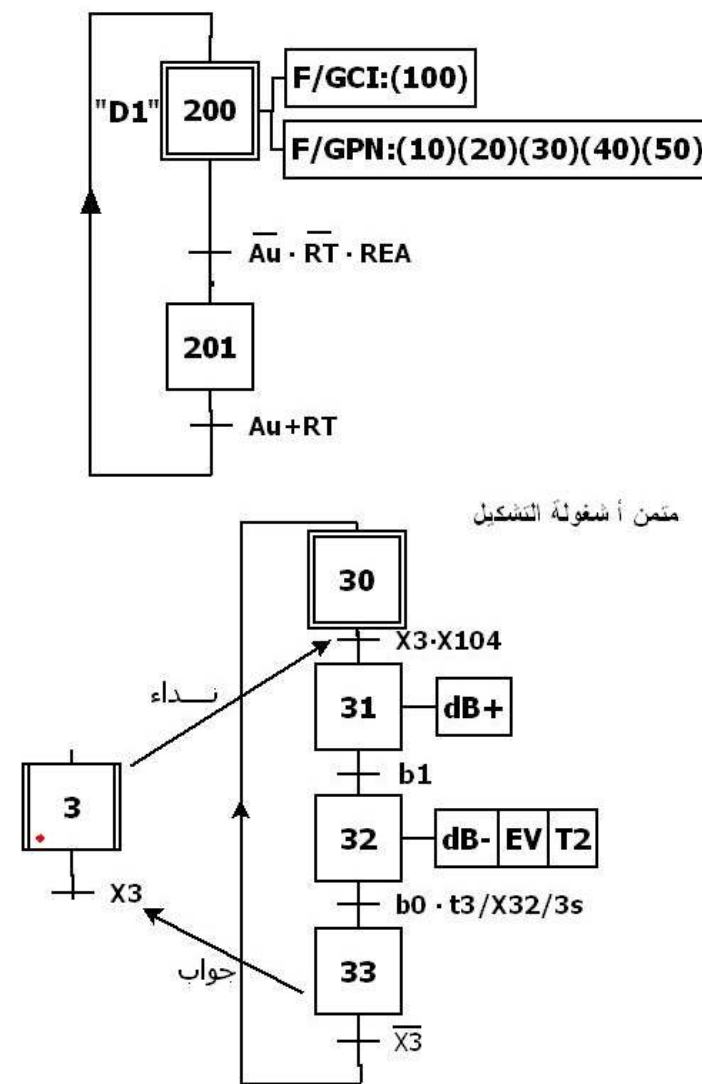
"D1" 200

F/GCI:(100)

F/GPN:(10)(20)(30)(40)(50)

$\overline{Au} \cdot \overline{RT} \cdot REA$

201

Au+RT

متمن أ شغولة التشكيل

30

X3·X104

نـــداء

31

dB+

b1

3

32

dB-

EV

T2

X3

b0 · t3/X32/3s

جواب

33

$\overline{X3}$